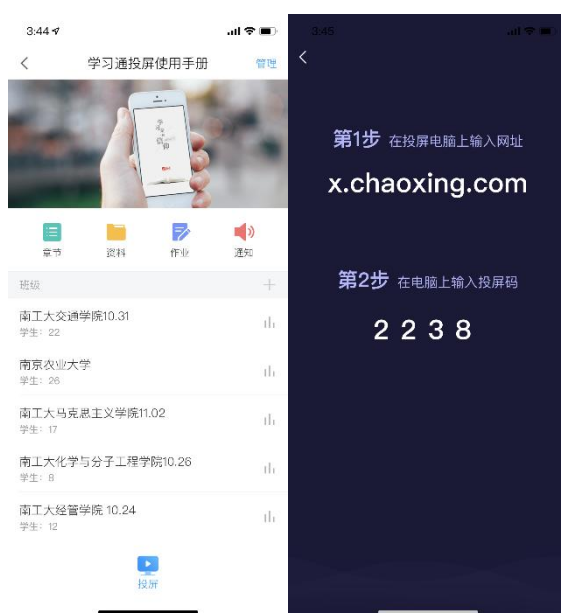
3:44

学习通投屏使用手册

管理

章节

资料

作业

通知

班级

+

南工大交通学院10.31

学生：22

南京农业大学

学生：26

南工大马克思主义学院11.02

学生：17

南工大化学与分子工程学院10.26

学生：8

南工大经管学院 10.24

学生：12

投屏

3:45

第1步 在投屏电脑上输入网址

x.chaoxing.com

第2步 在电脑上输入投屏码

2 2 3 8